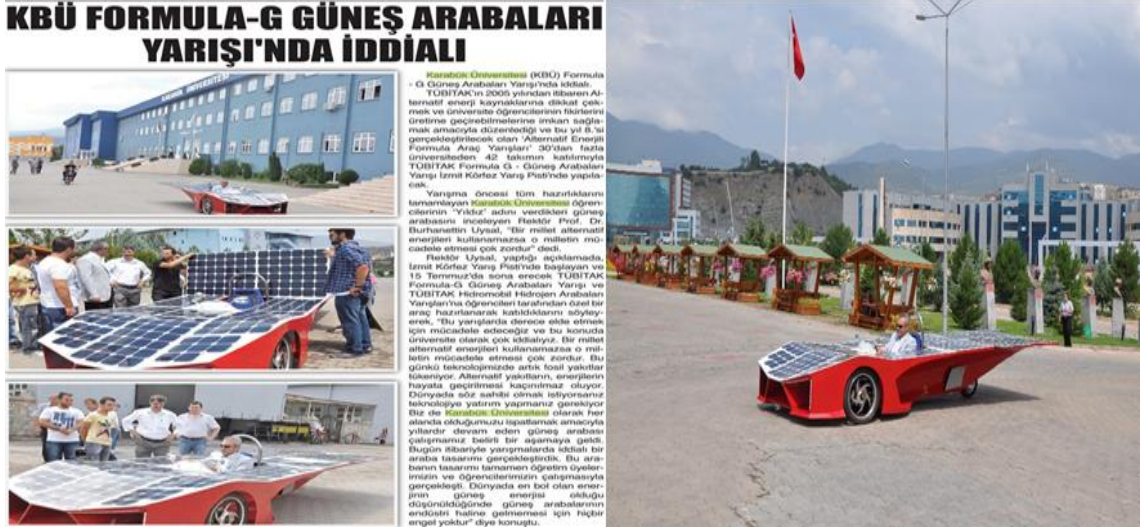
KBÜ FORMULA-G GÜNEŞ ARABALARI YARIŞI'NDA İDDİALI

Karabük Üniversitesi (KBÜ) Formula - G Güneş Arabaları Yarışı'nda iddialı.

TÜBİTAK'ın 2005 yılından itibaren Alternatif enerji kaynaklarına dikkat çekmek ve üniversite öğrencilerinin fikirlerini üretime geçirebilmelerine imkan sağlamak amacıyla düzenlediği ve bu yıl 8.'si gerçekleştirilecek olan 'Alternatif Enerjili Formula Araç Yarışları' 30'dan fazla üniversiteden 42 takımın katılımıyla TÜBİTAK Formula G - Güneş Arabaları Yarışı İzmit Körfez Yarış Pisti'nde yapılacak.

Yarışma öncesi tüm hazırlıklarını tamamlayan Karabük Üniversitesi öğrencilerinin 'Yıldız' adını verdikleri güneş arabasını inceleyen Rektör Prof. Dr. Burhanettin Uysal, "Bir millet alternatif enerjileri kullanamazsa o milletin mücadele etmesi çok zordur" dedi.

Rektör Uysal, yaptığı açıklamada, İzmit Körfez Yarış Pisti'nde başlayan ve 15 Temmuz'da sona erecek TÜBİTAK Formula-G Güneş Arabaları Yarışı ve TÜBİTAK Hidromobil Hidrojen Arabaları Yarışları'na öğrenciler tarafından özel bir araç hazırlanarak katıldıklarını söyleyerek, "Bu yarışlarda derece elde etmek için mücadele edeceğiz ve bu konuda üniversite olarak çok iddialıyız. Bir millet alternatif enerjileri kullanamazsa o milletin mücadele etmesi çok zordur. Bu günkü teknolojimizde artık fosil yakıtlar tükeniyor. Alternatif yakıtların, enerjilerin hayata geçirilmesi kaçınılmaz oluyor. Dünyada söz sahibi olmak istiyorsanız teknolojiye yatırım yapmanız gerekiyor. Biz de Karabük Üniversitesi olarak her alanda olduğumuzu ispatlamak amacıyla yıllardır devam eden güneş arabası çalışmamız belirli bir aşamaya geldi. Bugün itibariyle yarışmalarda iddialı bir araba tasarımı gerçekleştirdik. Bu arabanın tasarımı tamamen öğretim üyelerimizin ve öğrencilerimizin çalışmasıyla gerçekleşti. Dünyada en bol olan enerjinin güneş enerjisi olduğu düşünüldüğünde güneş arabalarının endüstri haline gelmemesi için hiçbir engel yoktur" diye konuştu.